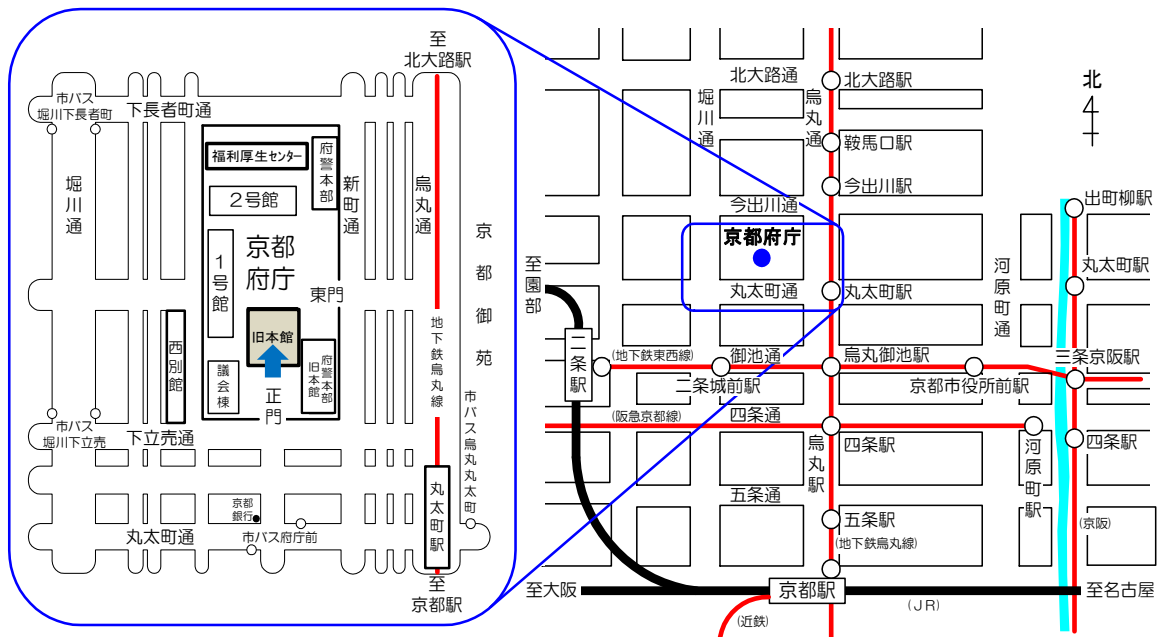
至
北大路駅

市バス
堀川下長者町

下長者町通

福利厚生センター

府警本部

2号館

新町通

烏丸通

堀川通

京都府庁

京

都

御

苑

1号館

東門

西別館

旧本館

府警本部
旧本館

地下鉄烏丸線

議会棟

正門

市バス烏丸丸太町

市バス
堀川下立売

下立売通

京都銀行

丸太町駅

丸太町通

市バス府庁前

至
京都駅

北大路通

北大路駅

堀川通

烏丸通

鞍馬口駅

今出川駅

北

今出川通

出町柳駅

京都府庁

河原町通

丸太町駅

至園部

丸太町通

丸太町駅

二条駅

(地下鉄東西線)

御池通

烏丸御池駅

三条京阪駅

二条城前駅

京都市役所前駅

(阪急京都線)

四条通

河原町駅

四条駅

烏丸駅

四条駅

五条通

五条駅

(京阪)

(地下鉄烏丸線)

至大阪

京都駅

至名古屋

(JR)

(近鉄)